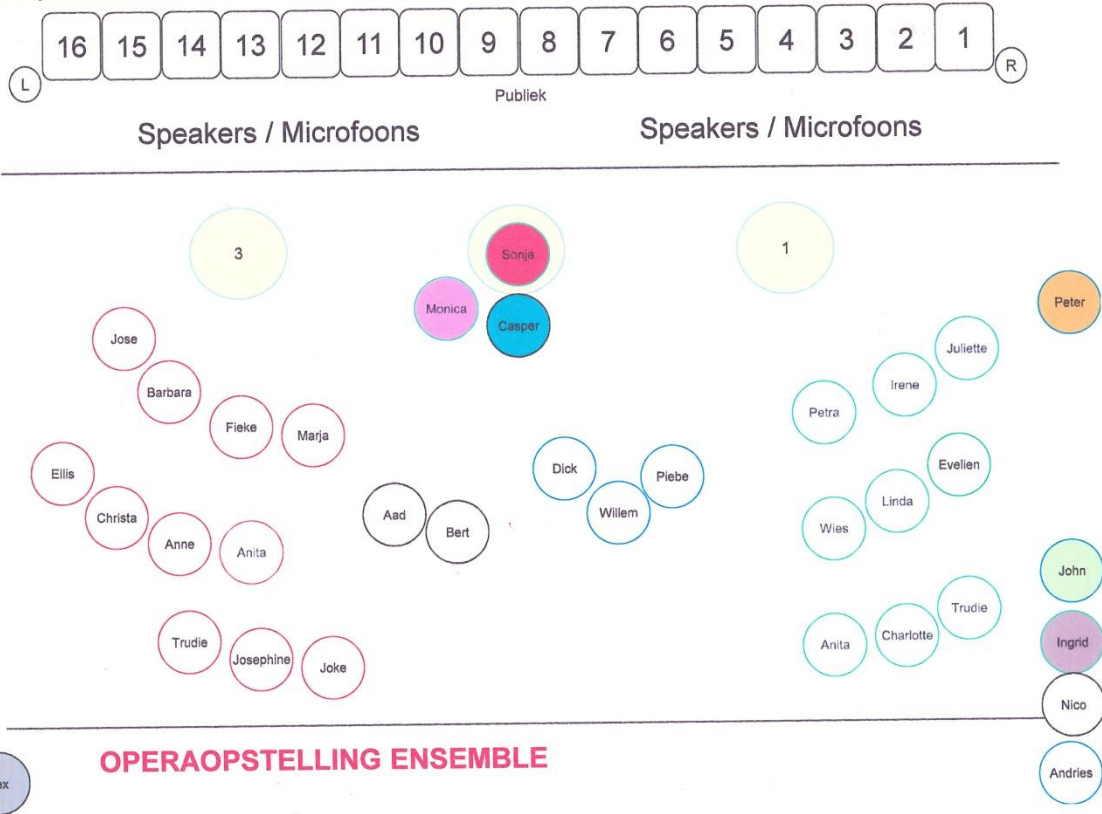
L 16 15 14 13 12 11 10 9 8 7 6 5 4 3 2 1 R

Publiek

Speakers / Microfoons

Speakers / Microfoons

3

Sonja

1

Monica

Casper

Peter

Jose

Barbara

Fieke

Marja

Juliette

Irene

Petra

Ellis

Christa

Anne

Anita

Aad

Bert

Dick

Willem

Piebe

Evelien

Linda

Wies

John

Trudie

Josephine

Joke

Anita

Charlotte

Trudie

Ingrid

Nico

OPERAOPSTELLING ENSEMBLE

ex

Andries